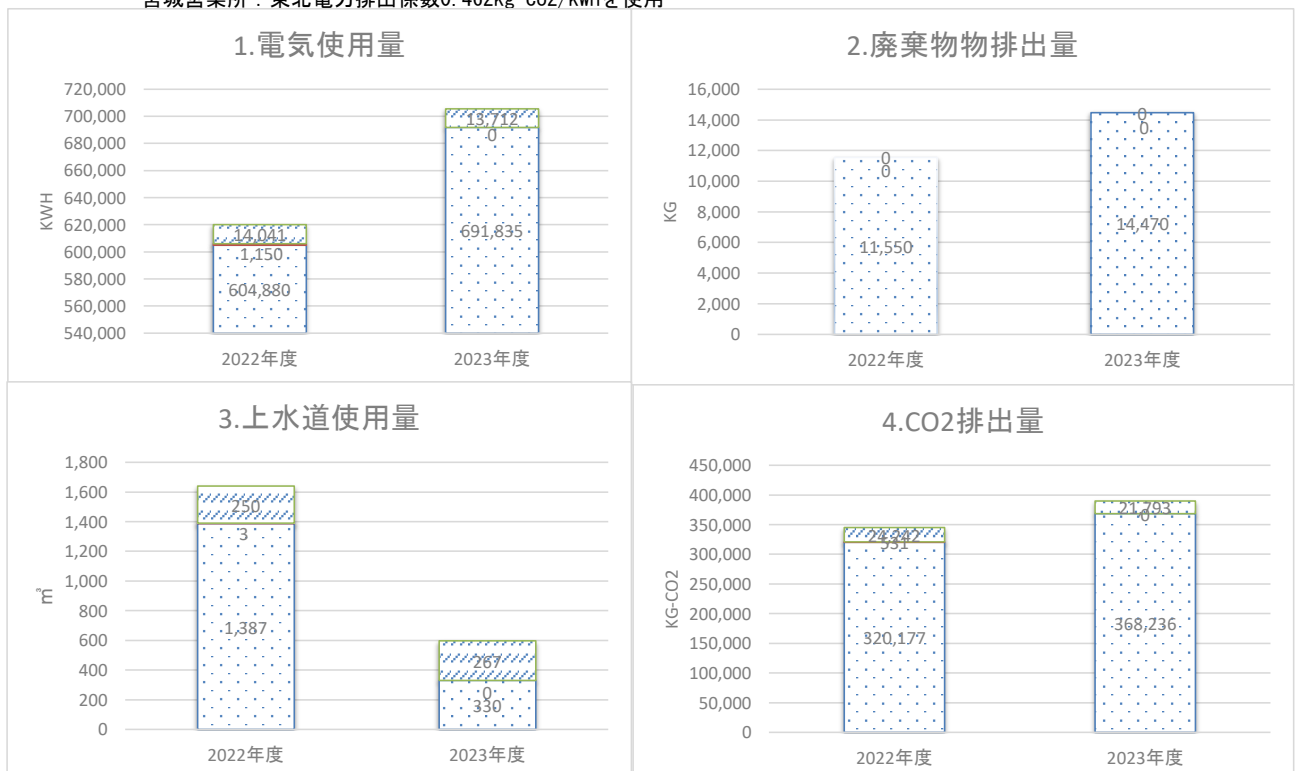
宮城営業所：東北電力排出係数0.462kg-CO2/kWhを使用

1.電気使用量

KWH

720,000
700,000
680,000
660,000
640,000
620,000
600,000
580,000
560,000
540,000

14,041
1,150
604,880
13,712
0
691,835

2022年度
2023年度

2.廃棄物物排出量

KG

16,000
14,000
12,000
10,000
8,000
6,000
4,000
2,000
0

0
0
11,550
0
0
14,470

2022年度
2023年度

3.上水道使用量

㎥

1,800
1,600
1,400
1,200
1,000
800
600
400
200
0

250
3
1,387
267
0
330

2022年度
2023年度

4.CO2排出量

KG-CO2

450,000
400,000
350,000
300,000
250,000
200,000
150,000
100,000
50,000
0

24,342
531
320,177
21,793
0
368,236

2022年度
2023年度